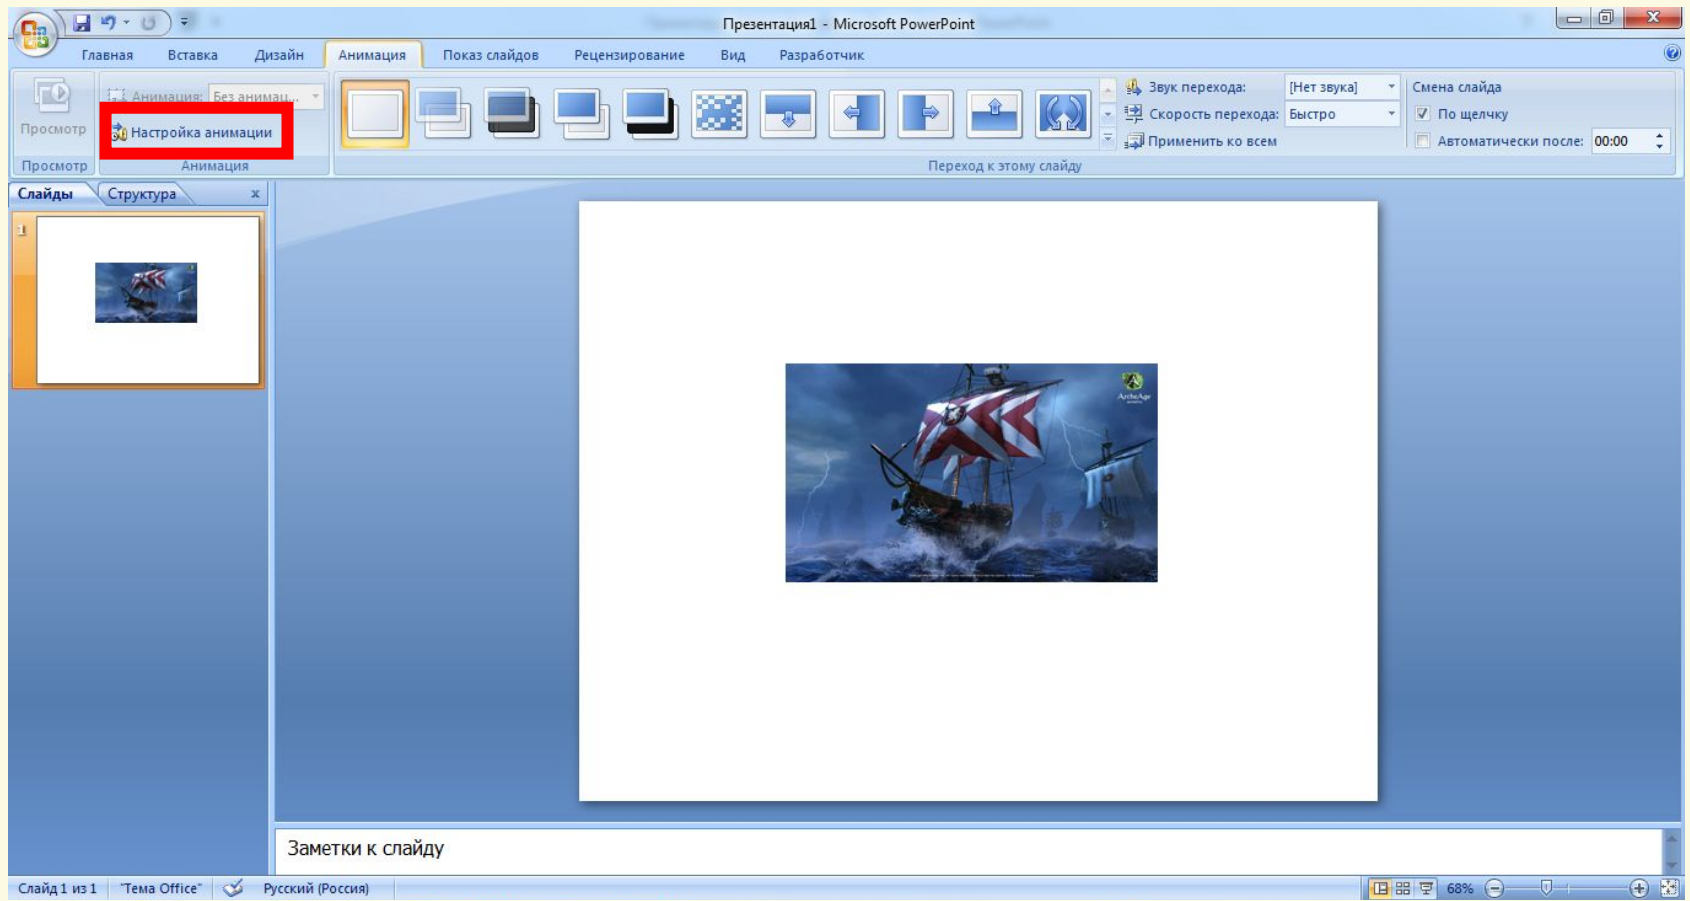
Презентация1 - Microsoft PowerPoint

Главная Вставка Дизайн Анимация Показ слайдов Рецензирование Вид Разработчик

Просмотр
Просмотр

Анимация: Без анимац...
Настройка анимации
Анимация

Звук перехода: [Нет звука]
Скорость перехода: Быстро
Применить ко всем
Переход к этому слайду

Смена слайда
По щелчку
Автоматически после: 00:00

Слайды Структура ×

1

ArcheAge

Заметки к слайду

Слайд 1 из 1 "Тема Office" Русский (Россия) 68%